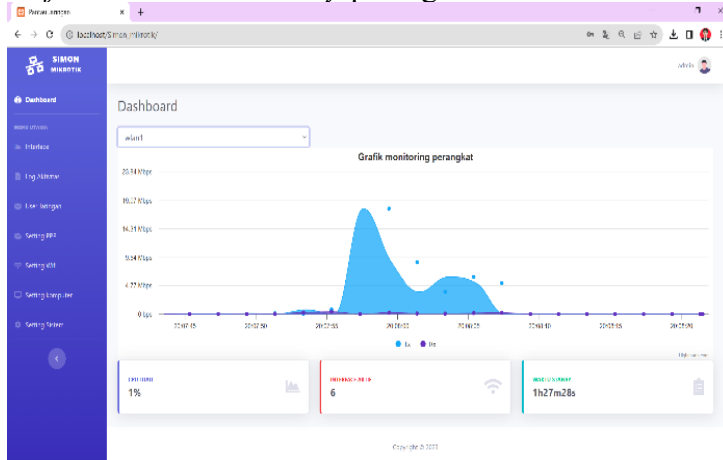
Pantau Jaringan
localhost/Simon_mikrotik/
SIMON MIKROTIK
admin
Dashboard
Interface
Log Aktivitas
User Jaringan
Setting PPP
Setting Wifi
Setting Komputer
Setting Printer
Dashboard
wlan1
Grafik monitoring perangkat
23.84 Kbps
19.07 Kbps
14.31 Kbps
9.54 Kbps
4.77 Kbps
0 bps
20:07:45
20:07:50
20:07:55
20:08:00
20:08:05
20:08:10
20:08:15
20:08:20
tx
rx
CPU LOAD
1%
INTERFACE AKTIF
6
WAKTU SISTEM
1h27m28s
Copyright © 2022